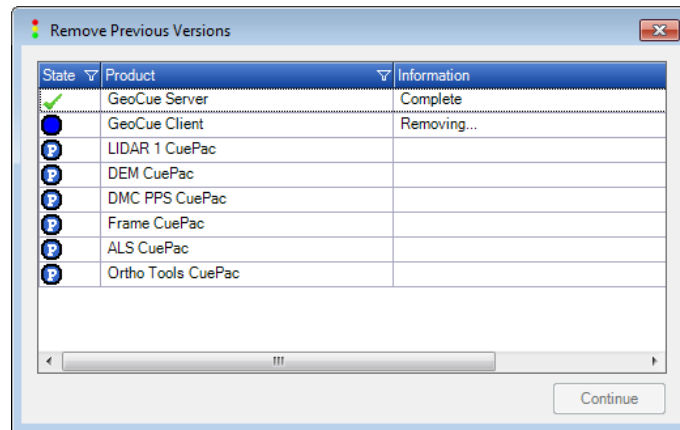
Remove Previous Versions

| State | Product | Information |
|---|---|---|
| | GeoCue Server | Complete |
| | GeoCue Client | Removing... |
| P | LIDAR 1 CuePac | |
| P | DEM CuePac | |
| P | DMC PPS CuePac | |
| P | Frame CuePac | |
| P | ALS CuePac | |
| P | Ortho Tools CuePac | |

Continue